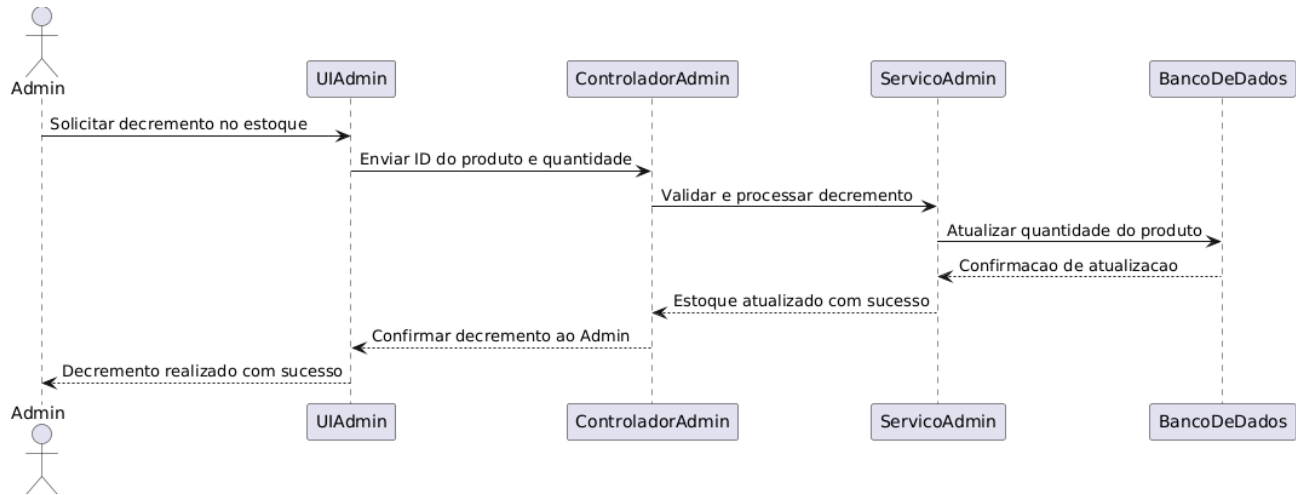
Admin

UIAdmin

ControladorAdmin

ServicoAdmin

BancoDeDados

Solicitar decremento no estoque

Enviar ID do produto e quantidade

Validar e processar decremento

Atualizar quantidade do produto

Confirmacao de atualizacao

Estoque atualizado com sucesso

Confirmar decremento ao Admin

Decremento realizado com sucesso

Admin

UIAdmin

ControladorAdmin

ServicoAdmin

BancoDeDados